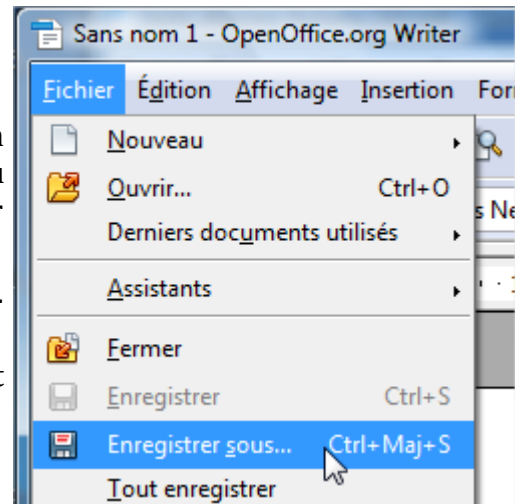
Sans nom 1 - OpenOffice.org Writer

Fichier Édition Affichage Insertion For

Nouveau

Ouvrir... Ctrl+O

Derniers documents utilisés

Assistants

Fermer

Enregistrer Ctrl+S

Enregistrer sous... Ctrl+Maj+S

Tout enregistrer